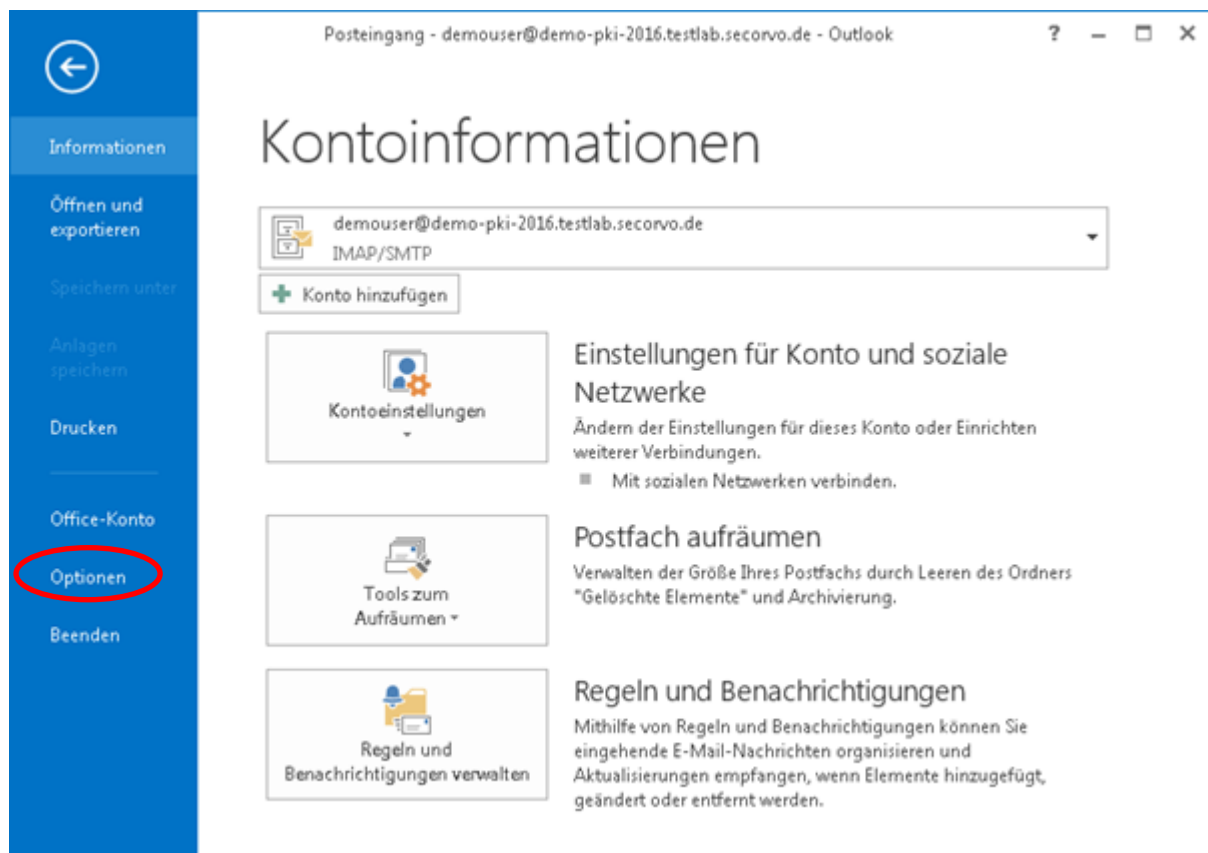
Posteingang - demouser@demo-pki-2016.testlab.secorvo.de - Outlook

?

Informationen

Öffnen und exportieren

Speichern unter

Anlagen speichern

Drucken

Office-Konto

Optionen

Beenden

Kontoinformationen

demouser@demo-pki-2016.testlab.secorvo.de
IMAP/SMTP

Konto hinzufügen

Kontoeinstellungen

Einstellungen für Konto und soziale Netzwerke

Ändern der Einstellungen für dieses Konto oder Einrichten weiterer Verbindungen.

Mit sozialen Netzwerken verbinden.

Tools zum Aufräumen

Postfach aufräumen

Verwalten der Größe Ihres Postfachs durch Leeren des Ordners "Gelöschte Elemente" und Archivierung.

Regeln und Benachrichtigungen verwalten

Regeln und Benachrichtigungen

Mithilfe von Regeln und Benachrichtigungen können Sie eingehende E-Mail-Nachrichten organisieren und Aktualisierungen empfangen, wenn Elemente hinzugefügt, geändert oder entfernt werden.